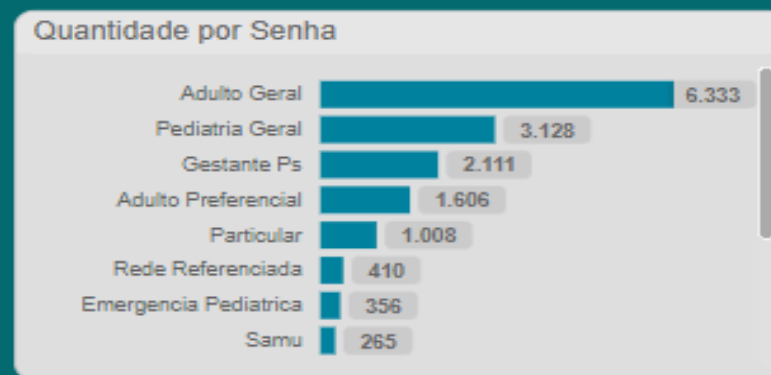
Quantidade por Senha

| | |
|---|---|
| Adulto Geral | 6.333 |
| Pediatria Geral | 3.128 |
| Gestante Ps | 2.111 |
| Adulto Preferencial | 1.606 |
| Particular | 1.008 |
| Rede Referenciada | 410 |
| Emergencia Pediatrica | 356 |
| Samu | 265 |